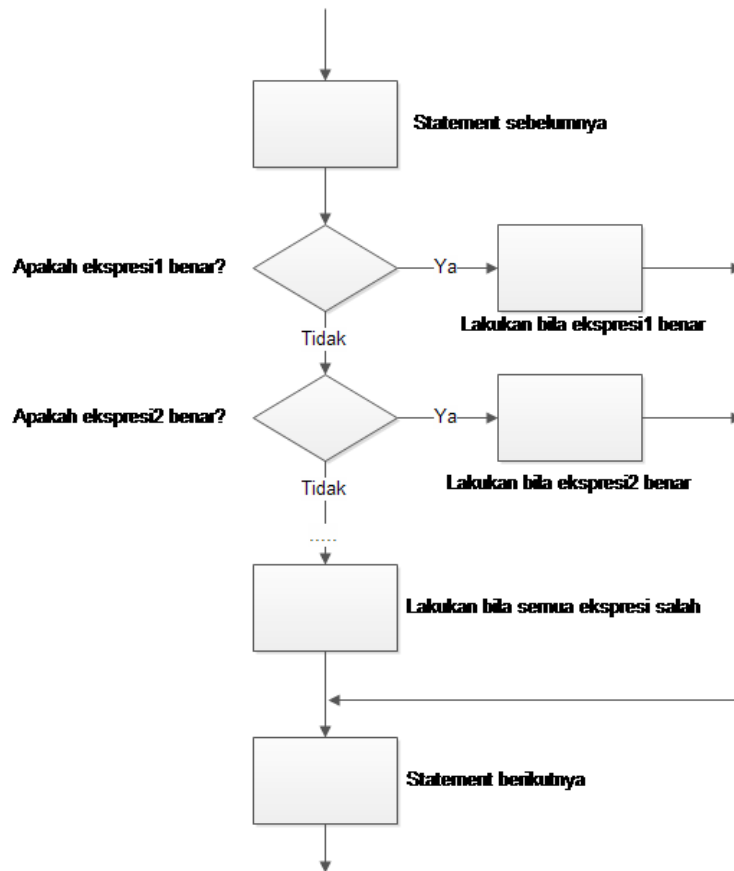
Statement sebelumnya

Apakah ekspresi1 benar?

Ya

Lakukan bila ekspresi1 benar

Tidak

Apakah ekspresi2 benar?

Ya

Lakukan bila ekspresi2 benar

Tidak

.....

Lakukan bila semua ekspresi salah

Statement berikutnya